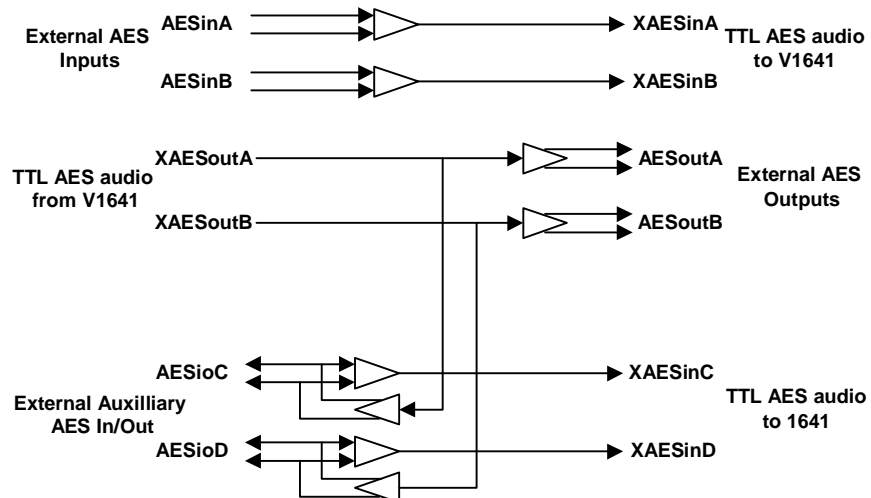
External AES Inputs

AESinA

AESinB

XAESinA

XAESinB

TTL AES audio to V1641

TTL AES audio from V1641

XAESoutA

XAESoutB

AESoutA

AESoutB

External AES Outputs

AESioC

External Auxilliary AES In/Out

AESioD

XAESinC

XAESinD

TTL AES audio to 1641